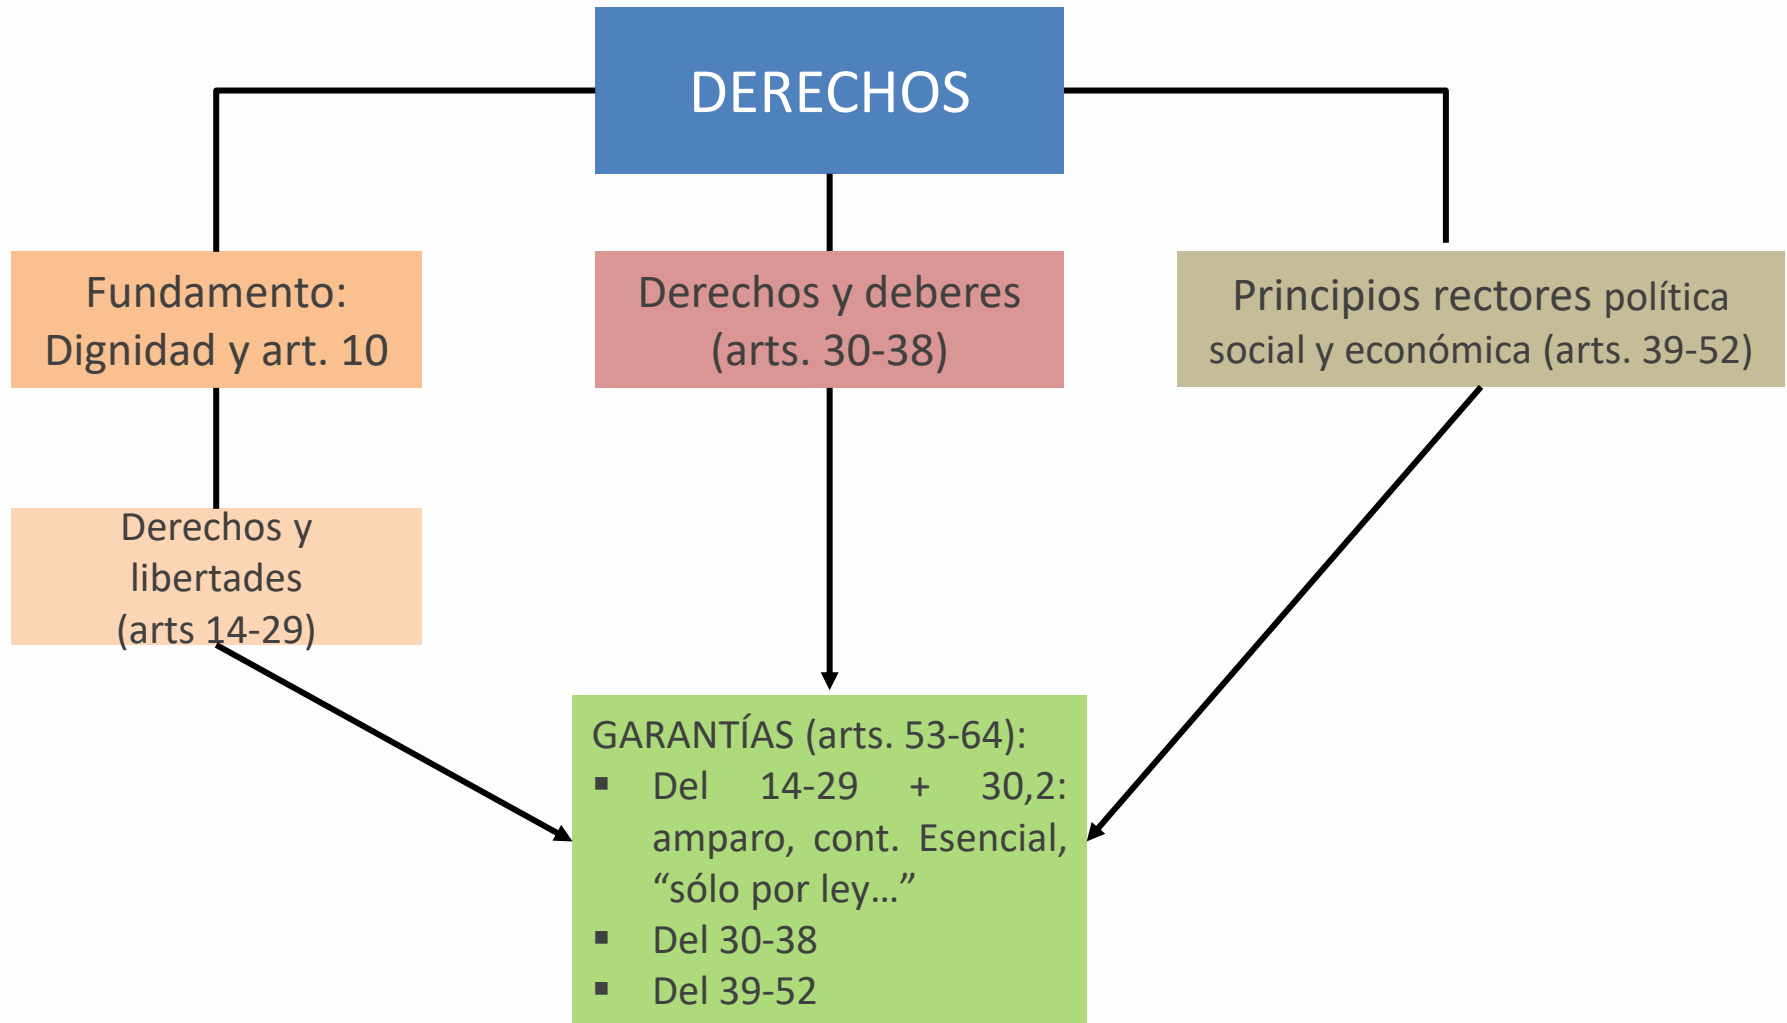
DERECHOS

Fundamento: Dignidad y art. 10

Derechos y deberes (arts. 30-38)

Principios rectores política social y económica (arts. 39-52)

Derechos y libertades (arts 14-29)

GARANTÍAS (arts. 53-64):
▪ Del 14-29 + 30,2: amparo, cont. Esencial, “sólo por ley…”
▪ Del 30-38
▪ Del 39-52